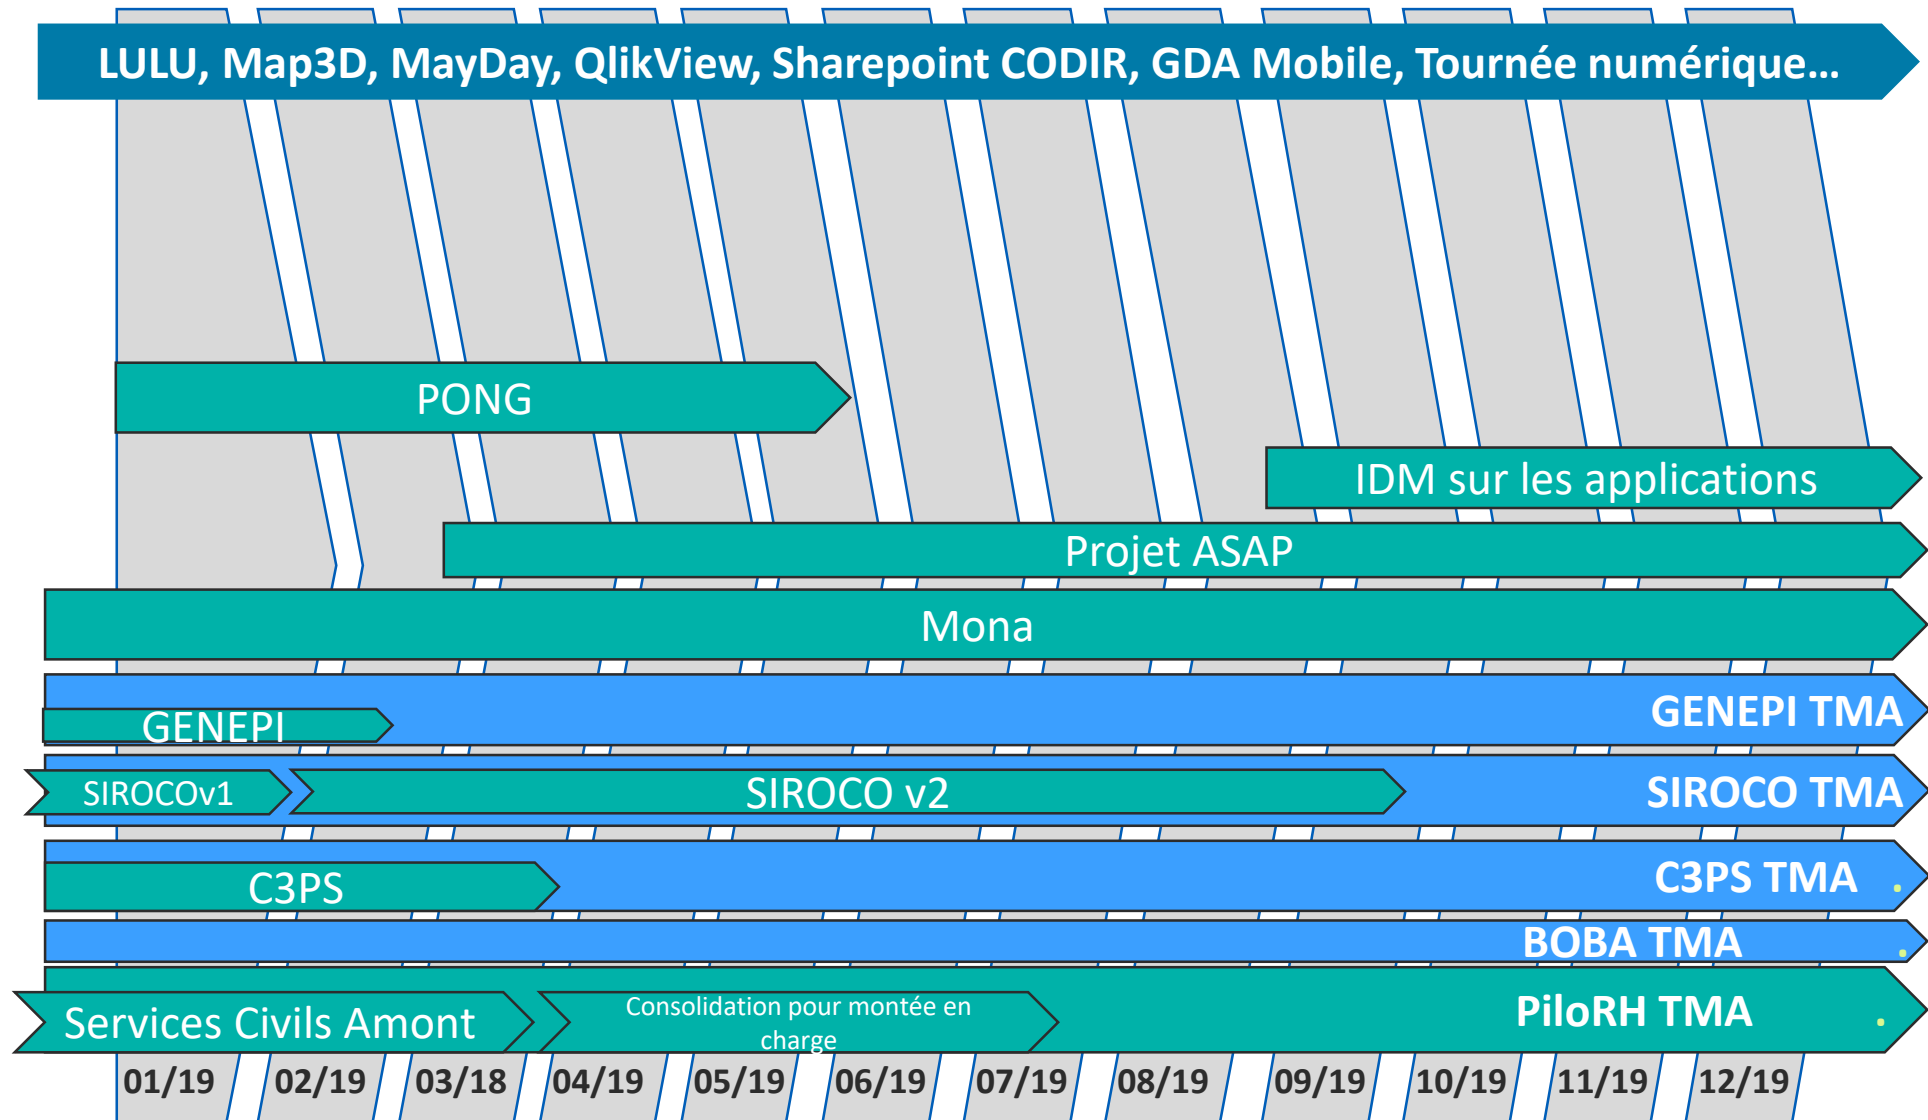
LULU, Map3D, MayDay, QlikView, Sharepoint CODIR, GDA Mobile, Tournée numérique…

PONG

IDM sur les applications

Projet ASAP

Mona

GENEPI

GENEPI TMA

SIROCOv1

SIROCO v2

SIROCO TMA

C3PS

C3PS TMA

BOBA TMA

Services Civils Amont

Consolidation pour montée en charge

PiloRH TMA

01/19 02/19 03/18 04/19 05/19 06/19 07/19 08/19 09/19 10/19 11/19 12/19